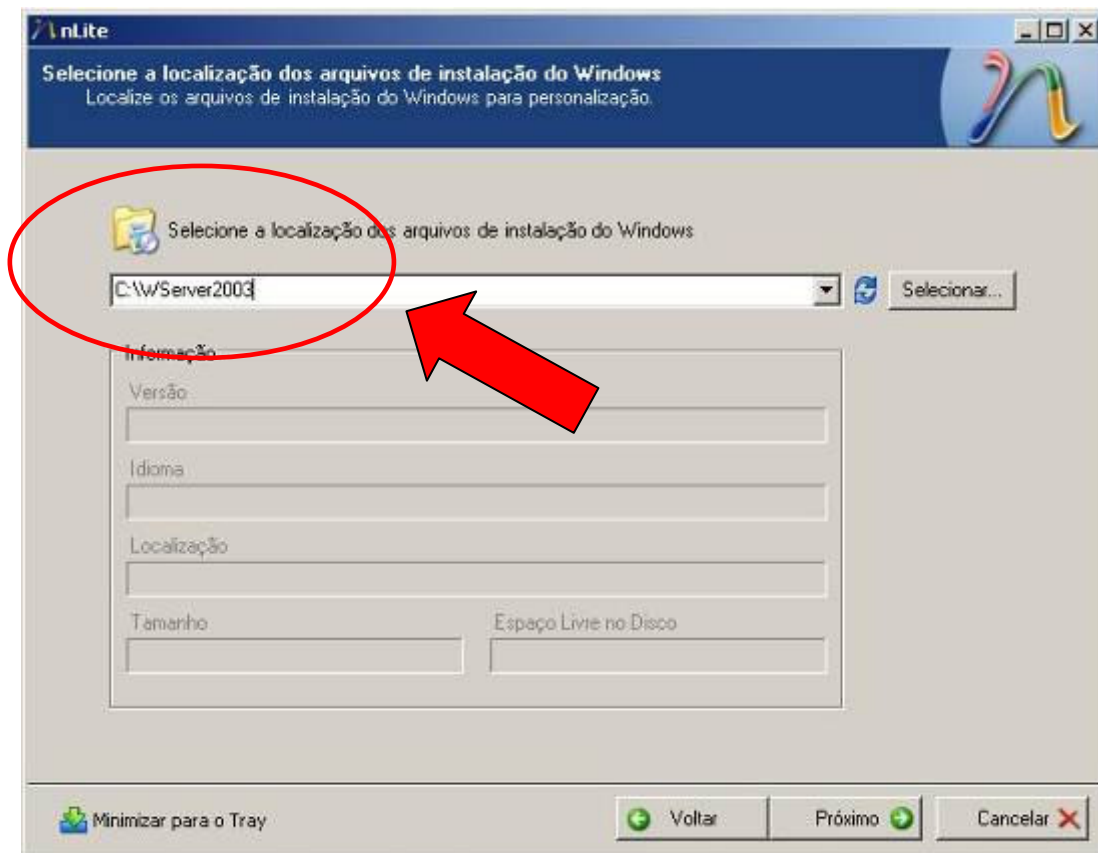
nLite

Selecione a localização dos arquivos de instalação do Windows
Localize os arquivos de instalação do Windows para personalização.

Selecione a localização dos arquivos de instalação do Windows

C:\WServer2003

Selecionar...

Informação

Versão

Idioma

Localização

Tamanho

Espaço Livre no Disco

Minimizar para o Tray

Voltar

Próximo

Cancelar